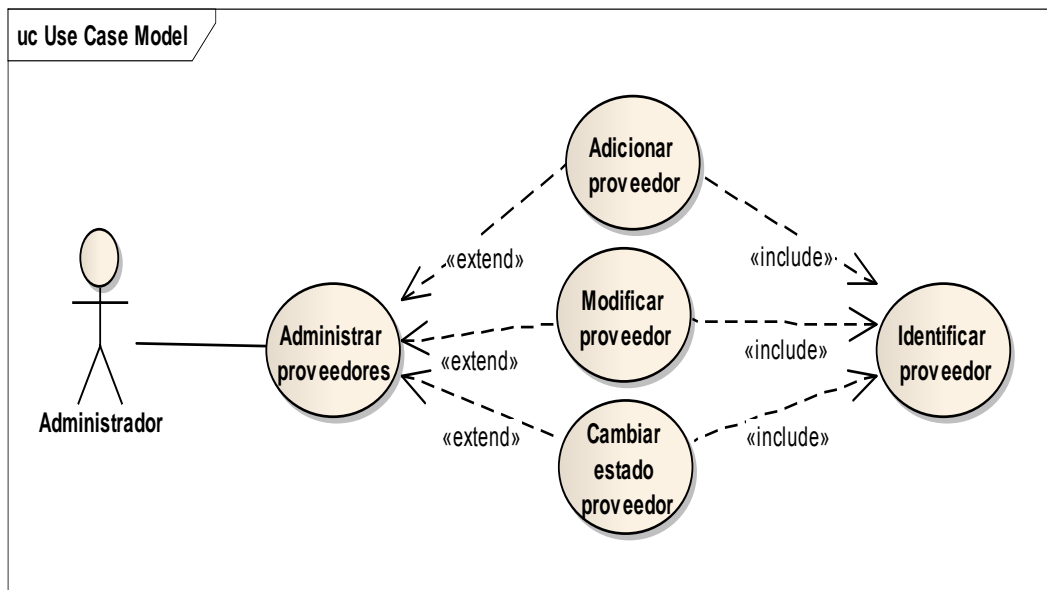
uc Use Case Model

Adicionar proveedor

«extend»

«include»

Modificar proveedor

Administrar proveedores

Identificar proveedor

«extend»

«include»

Administrador

«extend»

Cambiar estado proveedor

«include»